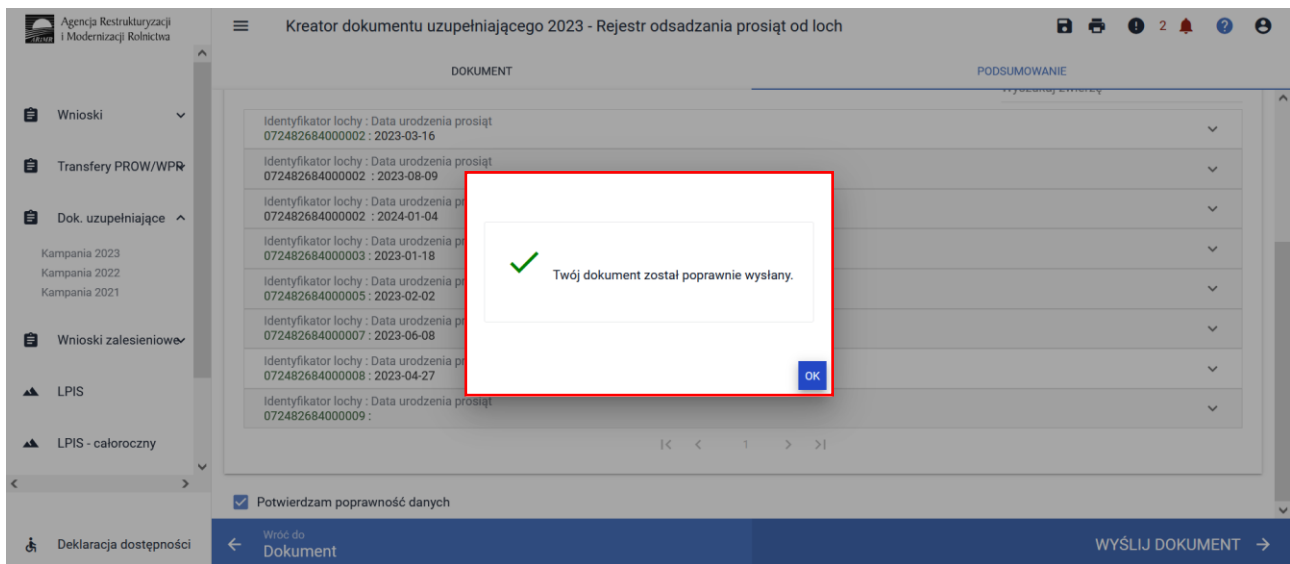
Agencja Restrukturyzacji i Modernizacji Rolnictwa

Kreator dokumentu uzupełniającego 2023 - Rejestr odsadzania prosiąt od loch

2

DOKUMENT

PODSUMOWANIE

Wnioski

Transfery PROW/WPR

Dok. uzupełniające

Kampania 2023
Kampania 2022
Kampania 2021

Wnioski zalesieniowe

LPIS

LPIS - całoroczny

Deklaracja dostępności

Identyfikator lochy : Data urodzenia prosiąt
072482684000002 : 2023-03-16

Identyfikator lochy : Data urodzenia prosiąt
072482684000002 : 2023-08-09

Identyfikator lochy : Data urodzenia pr
072482684000002 : 2024-01-04

Identyfikator lochy : Data urodzenia pr
072482684000003 : 2023-01-18

Identyfikator lochy : Data urodzenia pr
072482684000005 : 2023-02-02

Identyfikator lochy : Data urodzenia pr
072482684000007 : 2023-06-08

Identyfikator lochy : Data urodzenia pr
072482684000008 : 2023-04-27

Identyfikator lochy : Data urodzenia prosiąt
072482684000009 :

|< < 1 > >|

Twój dokument został poprawnie wysłany.

OK

Potwierdzam poprawność danych

Wróć do
Dokument

WYŚLIJ DOKUMENT